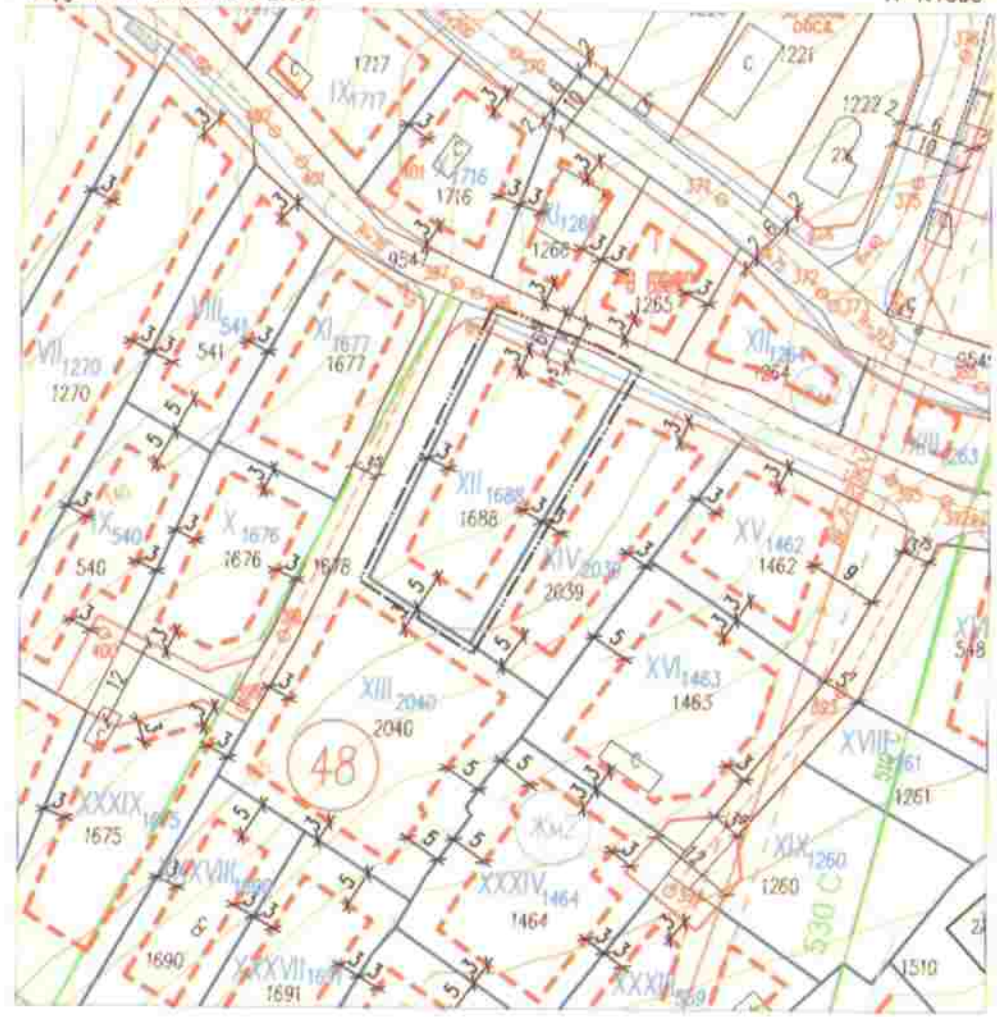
1717
IX$_{1717}$
1221
C
1222
2
6
10
3
3
1716
1716
XI$_{1268}$
1268
1265
9547
VIII$_{541}$
541
XI$_{1677}$
1677
VII$_{1270}$
1270
XII$_{1264}$
1264
9547
XII$_{1688}$
1688
IX$_{540}$
540
X$_{1676}$
1676
1678
XIV$_{2039}$
2039
XV$_{1462}$
1462
9
XVI$_{1463}$
1463
548
XIII$_{2040}$
2040
48
12
XVIII$_{1261}$
1261
XXXIX$_{1675}$
1675
ЖМ2
XIX$_{1260}$
1260
XXVIII$_{1690}$
1690
XXXIV$_{1464}$
1464
530 С
XXXVII$_{1691}$
1691
XXXII$_{569}$
1510
5
3